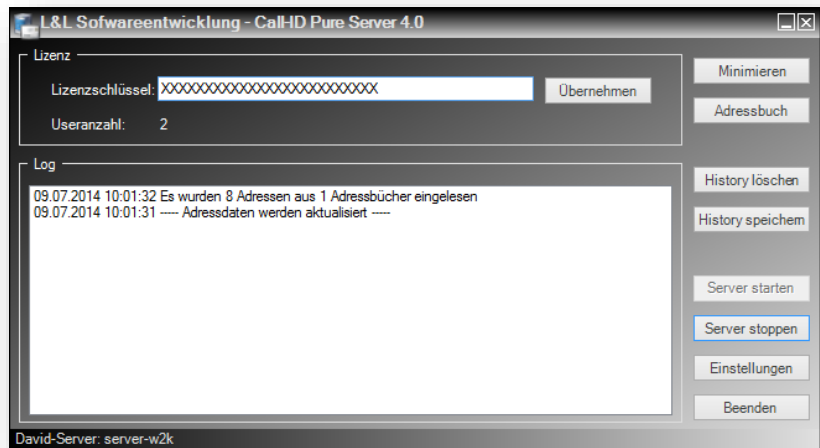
L&L Sofwareentwicklung - CalHD Pure Server 4.0

Lizenz

Lizenzschlüssel: XXXXXXXXXXXXXXXXXXXXXXXXX

Übernehmen

Useranzahl: 2

Log

09.07.2014 10:01:32 Es wurden 8 Adressen aus 1 Adressbücher eingelesen
09.07.2014 10:01:31 ---- Adressdaten werden aktualisiert ----

Minimieren

Adressbuch

History löschen

History speichern

Server starten

Server stoppen

Einstellungen

Beenden

David-Server: server-w2k